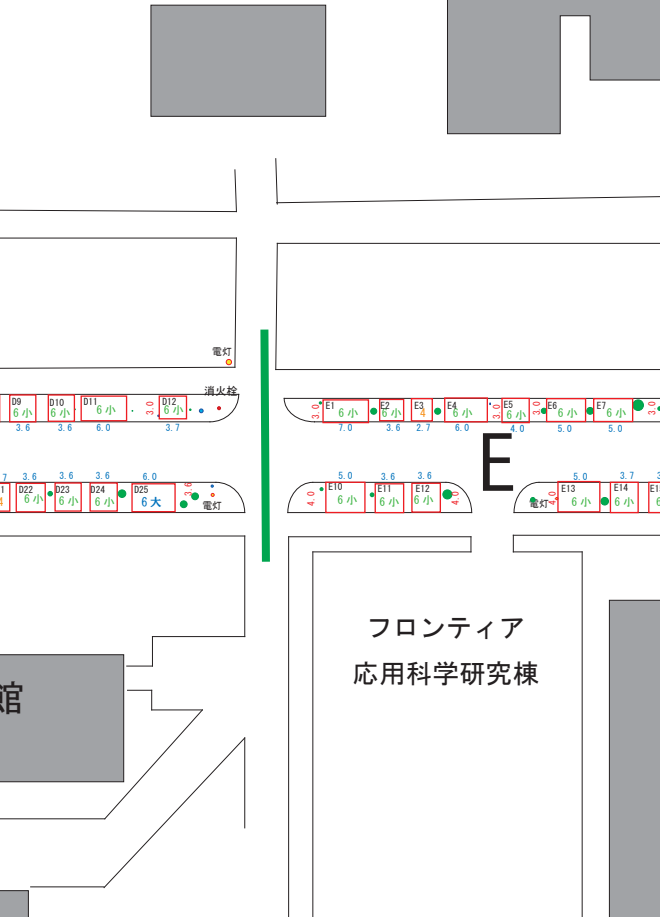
電灯

消火栓

D9 6小 D10 6小 D11 6小 3.0 D12 6小

3.6 3.6 6.0 3.7

7 3.6 3.6 3.6 6.0

D22 6小 D23 6小 D24 6小 D25 6大 3.0 電灯

3.0 E1 6小 E2 6小 E3 4 E4 6小 3.0 E5 6小 3.0 E6 6小 E7 6小 3.0

7.0 3.6 2.7 6.0 4.0 5.0 5.0

E

5.0 3.6 3.6

4.0 E10 6小 E11 6小 E12 6小 4.0

5.0 3.7

電灯 E13 6小 E14 6小

フロンティア

応用科学研究棟

館